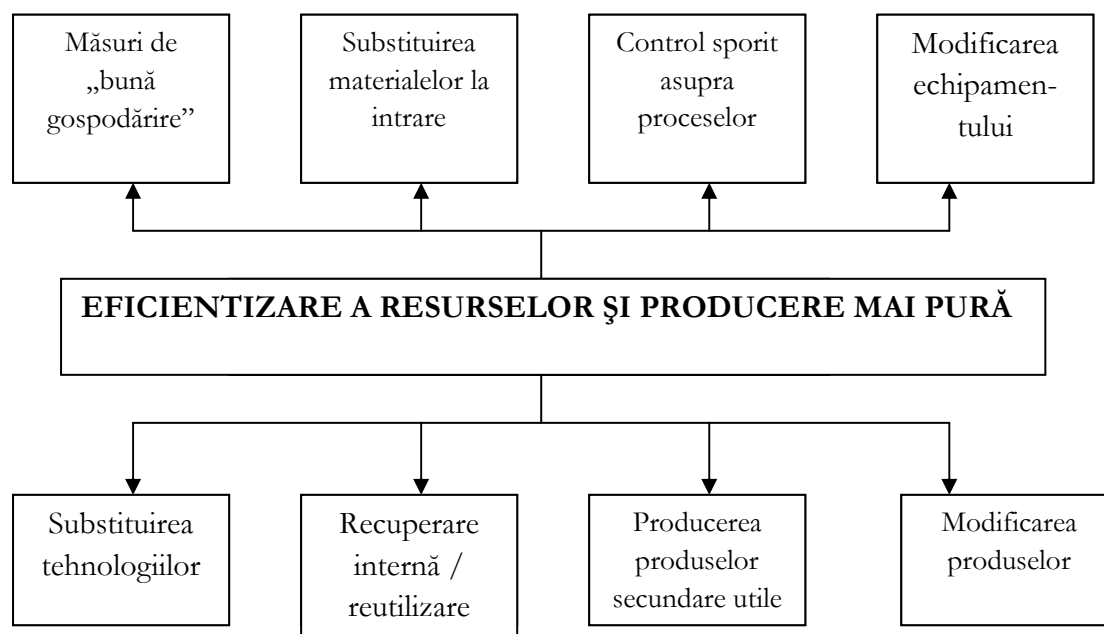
Măsuri de „bună gospodărire”

Substituirea materialelor la intrare

Control sporit asupra proceselor

Modificarea echipamentului

EFICIENTIZARE A RESURSELOR ŞI PRODUCERE MAI PURĂ

Substituirea tehnologiilor

Recuperare internă / reutilizare

Producerea produselor secundare utile

Modificarea produselor